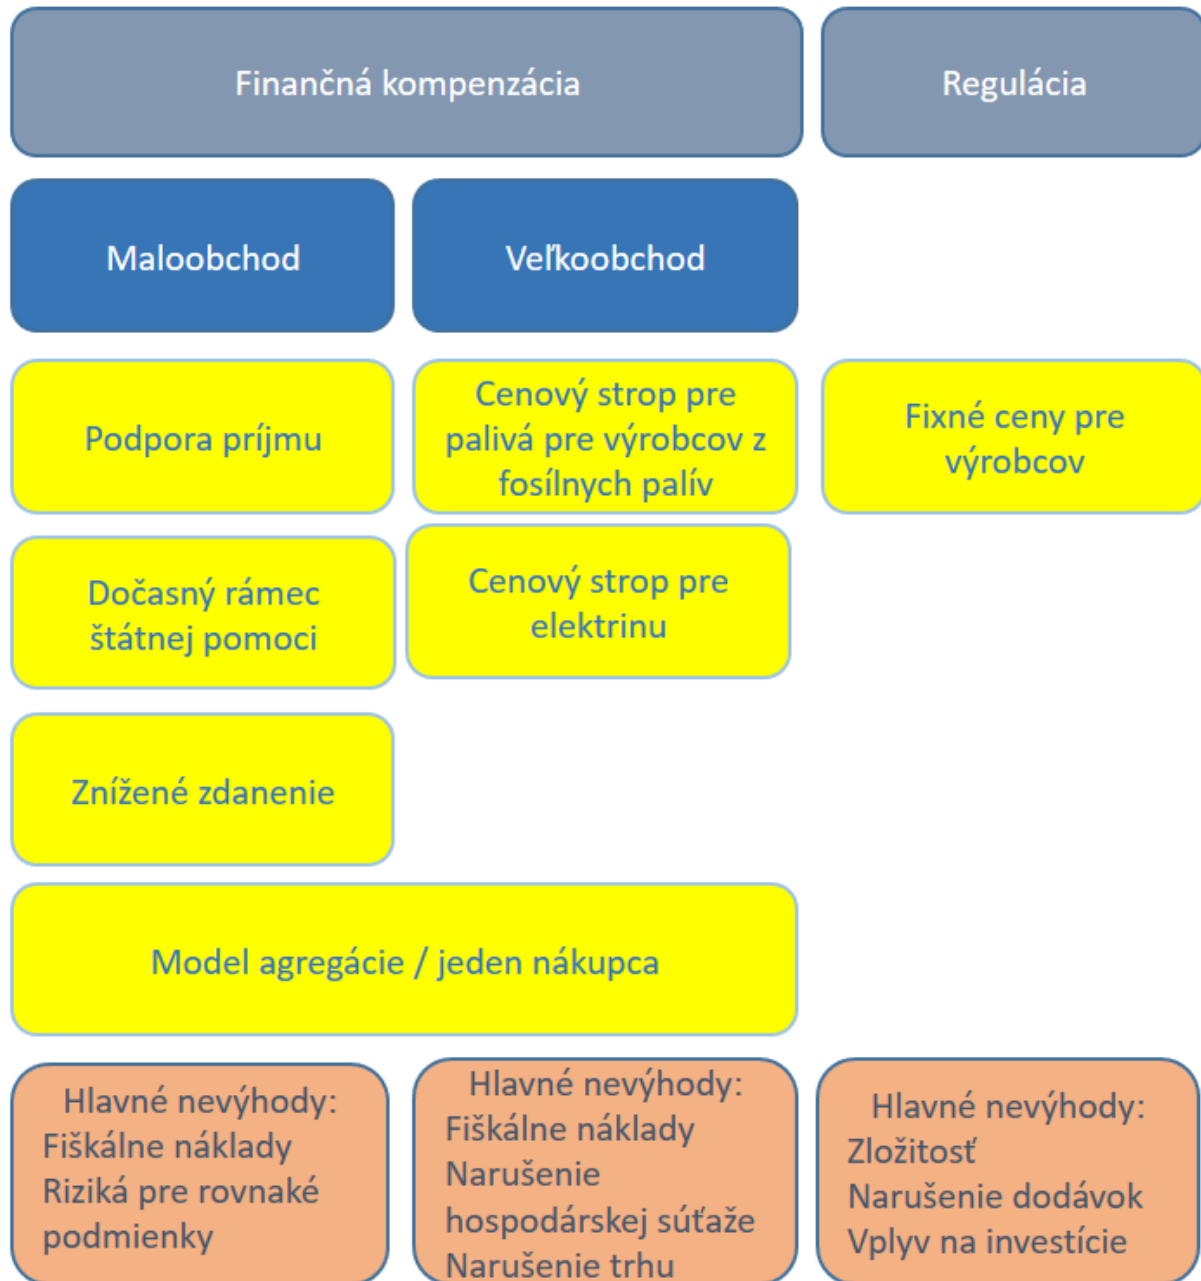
Finančná kompenzácia

Regulácia

Maloobchod

Veľkoobchod

Podpora príjmu

Cenový strop pre palivá pre výrobcov z fosílnych palív

Fixné ceny pre výrobcov

Dočasný rámec štátnej pomoci

Cenový strop pre elektrinu

Znížené zdanenie

Model agregácie / jeden nákupca

Hlavné nevýhody:
Fiškálne náklady
Riziká pre rovnaké podmienky

Hlavné nevýhody:
Fiškálne náklady
Narušenie hospodárskej súťaže
Narušenie trhu

Hlavné nevýhody:
Zložitosť
Narušenie dodávok
Vplyv na investície